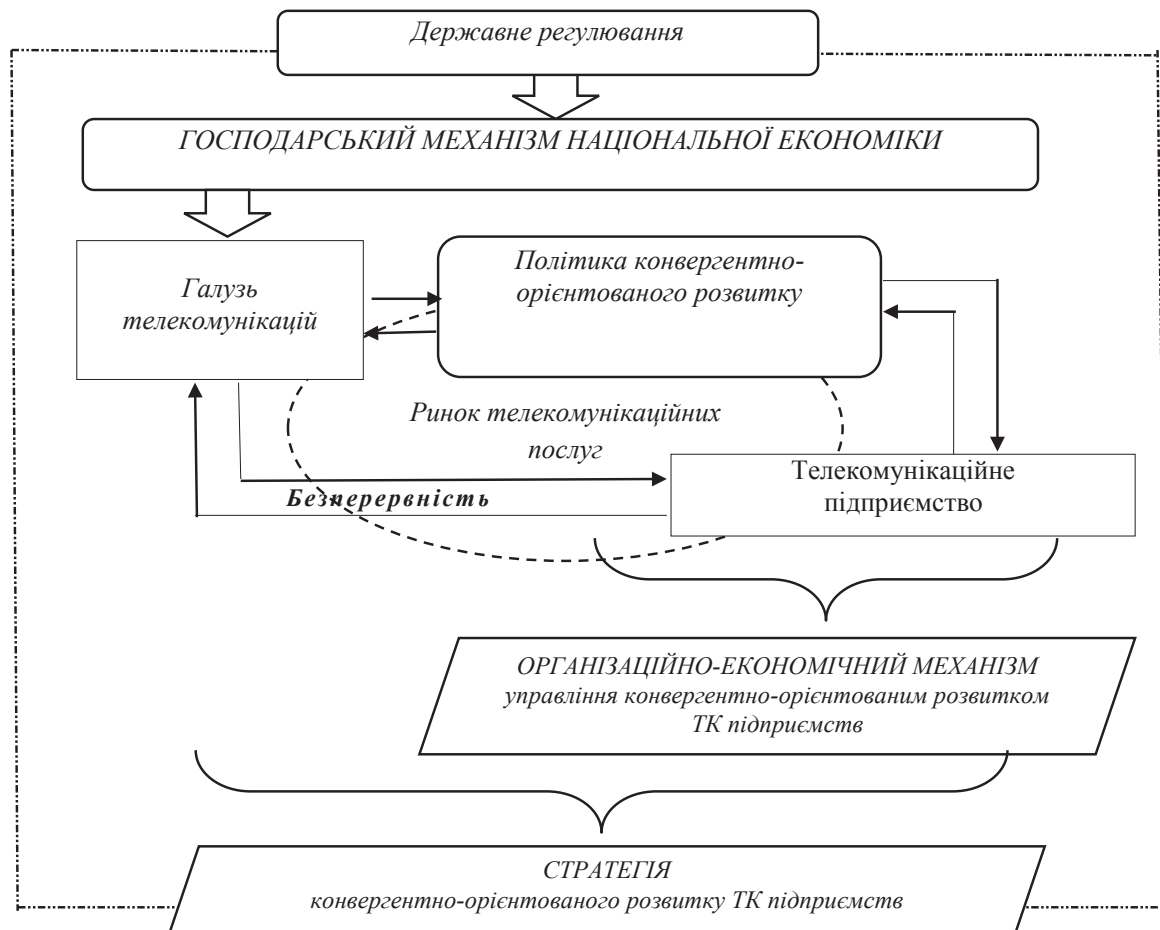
Державне регулювання

ГОСПОДАРСЬКИЙ МЕХАНІЗМ НАЦІОНАЛЬНОЇ ЕКОНОМІКИ

Галузь телекомунікацій

Політика конвергентно-орієнтованого розвитку

Ринок телекомунікаційних послуг

Телекомунікаційне підприємство

Безперервність

ОРГАНІЗАЦІЙНО-ЕКОНОМІЧНИЙ МЕХАНІЗМ управління конвергентно-орієнтованим розвитком ТК підприємств

СТРАТЕГІЯ конвергентно-орієнтованого розвитку ТК підприємств